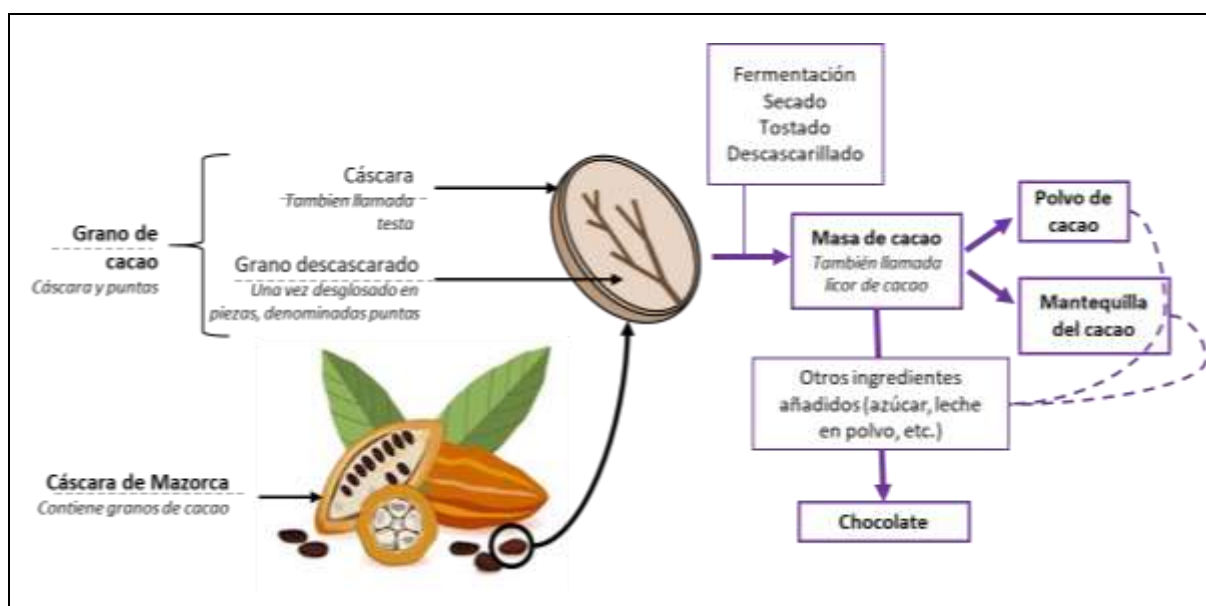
Fermentación
Secado
Tostado
Descascarillado

Grano de cacao
Cáscara y puntas

Cáscara
Tambien llamada testa

Grano descascarado
Una vez desglosado en piezas, denominadas puntas

Masa de cacao
También llamada licor de cacao

Polvo de cacao

Mantequilla del cacao

Otros ingredientes añadidos (azúcar, leche en polvo, etc.)

Chocolate

Cáscara de Mazorca
Contiene granos de cacao